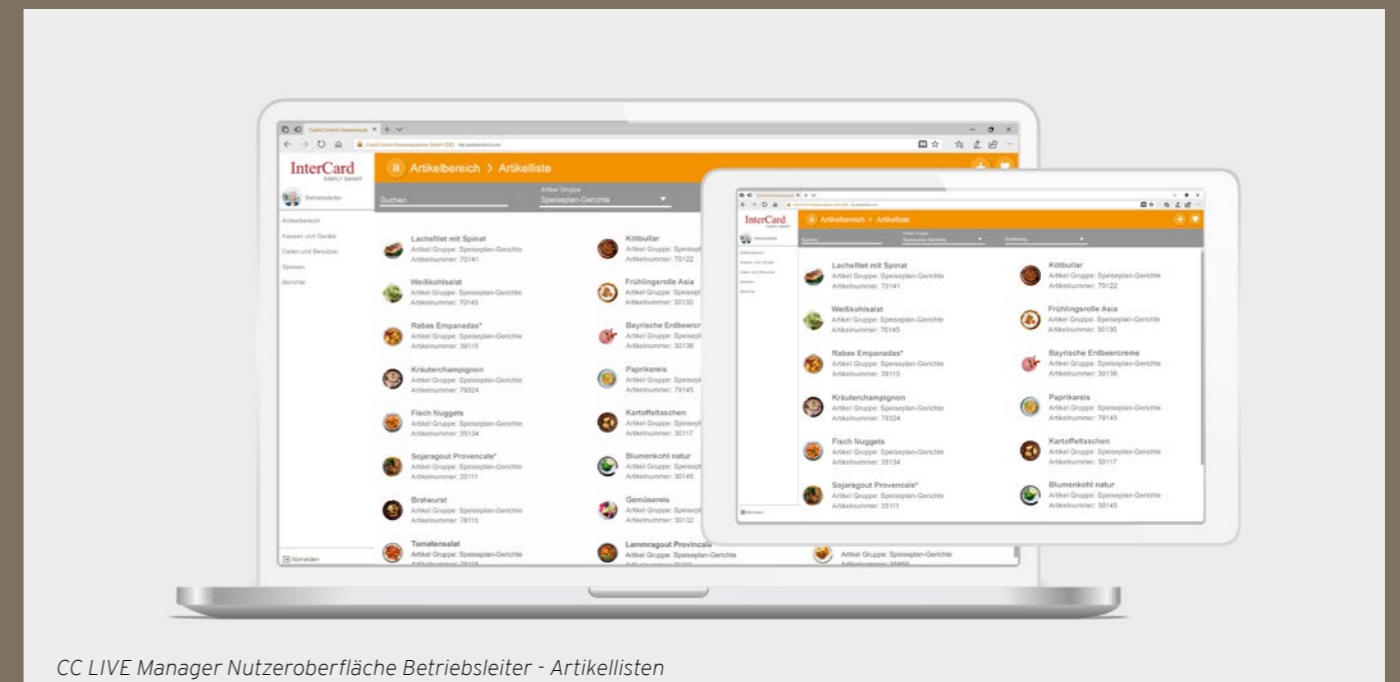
InterCard
SIMPLY SMART

Betriebsleiter

Artikelbereich
Kassen und Geräte
Daten und Benutzer
Speisen
Berichte

Abmelden

Artikelbereich > Artikelliste

Suchen
Artikel Gruppe
Speiseplan-Gerichte

Lachsfilet mit Spinat
Artikel Gruppe: Speiseplan-Gerichte
Artikelnummer: 70141

Weißkohlsalat
Artikel Gruppe: Speiseplan-Gerichte
Artikelnummer: 70145

Rabas Empanadas*
Artikel Gruppe: Speiseplan-Gerichte
Artikelnummer: 39115

Kräuterchampignon
Artikel Gruppe: Speiseplan-Gerichte
Artikelnummer: 79324

Fisch Nuggets
Artikel Gruppe: Speiseplan-Gerichte
Artikelnummer: 35134

Sojaragout Provencale*
Artikel Gruppe: Speiseplan-Gerichte
Artikelnummer: 35111

Bratwurst
Artikel Gruppe: Speiseplan-Gerichte
Artikelnummer: 78115

Tomatensalat
Artikel Gruppe: Speiseplan-Gerichte

Köttbullar
Artikel Gruppe: Speiseplan-Gerichte
Artikelnummer: 70122

Frühlingsrolle Asia
Artikel Gruppe: Speiseplan-Gerichte
Artikelnummer: 30130

Bayrische Erdbeercreme
Artikel Gruppe: Speiseplan-Gerichte
Artikelnummer: 30136

Paprikareis
Artikel Gruppe: Speiseplan-Gerichte
Artikelnummer: 79145

Kartoffeltaschen
Artikel Gruppe: Speiseplan-Gerichte
Artikelnummer: 30117

Blumenkohl natur
Artikel Gruppe: Speiseplan-Gerichte
Artikelnummer: 30145

Gemüsereis
Artikel Gruppe: Speiseplan-Gerichte
Artikelnummer: 30132

Lammragout Provencale
Artikel Gruppe: Speiseplan-Gerichte

Artikel Gruppe: Speiseplan-Gerichte

CC LIVE Manager Nutzeroberfläche Betriebsleiter - Artikellisten